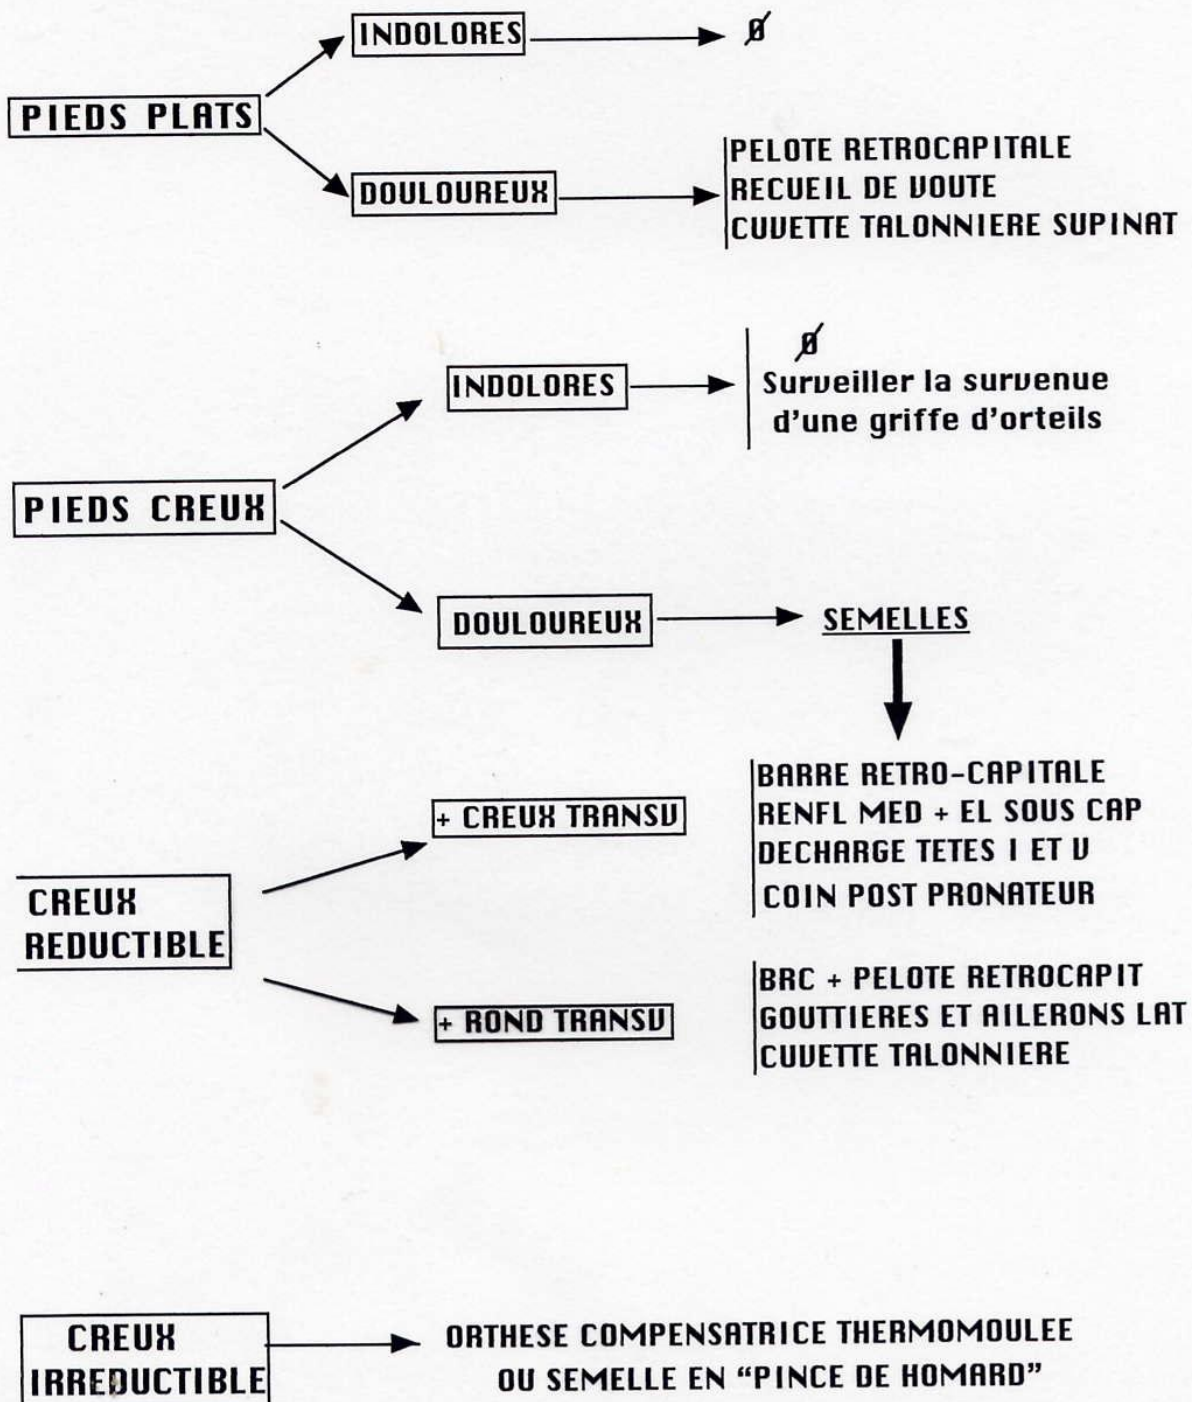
PIEDS PLATS

INDOLORES → Ø

DOULOUREUX → PELOTE RETROCAPITALE
RECUEIL DE VOUTE
CUVETTE TALONNIERE SUPINAT

PIEDS CREUX

INDOLORES → Ø
Surveiller la survenue d'une griffe d'orteils

DOULOUREUX → SEMELLES

BARRE RETRO-CAPITALE
RENFL MED + EL SOUS CAP
DECHARGE TETES I ET V
COIN POST PRONATEUR

CREUX REDUCTIBLE

+ CREUX TRANSV

+ ROND TRANSV

BRC + PELOTE RETROCAPIT
GOUTTIERES ET AILERONS LAT
CUVETTE TALONNIERE

CREUX IRREDUCTIBLE → ORTHESE COMPENSATRICE THERMOMOULEE
OU SEMELLE EN "PINCE DE HOMARD"